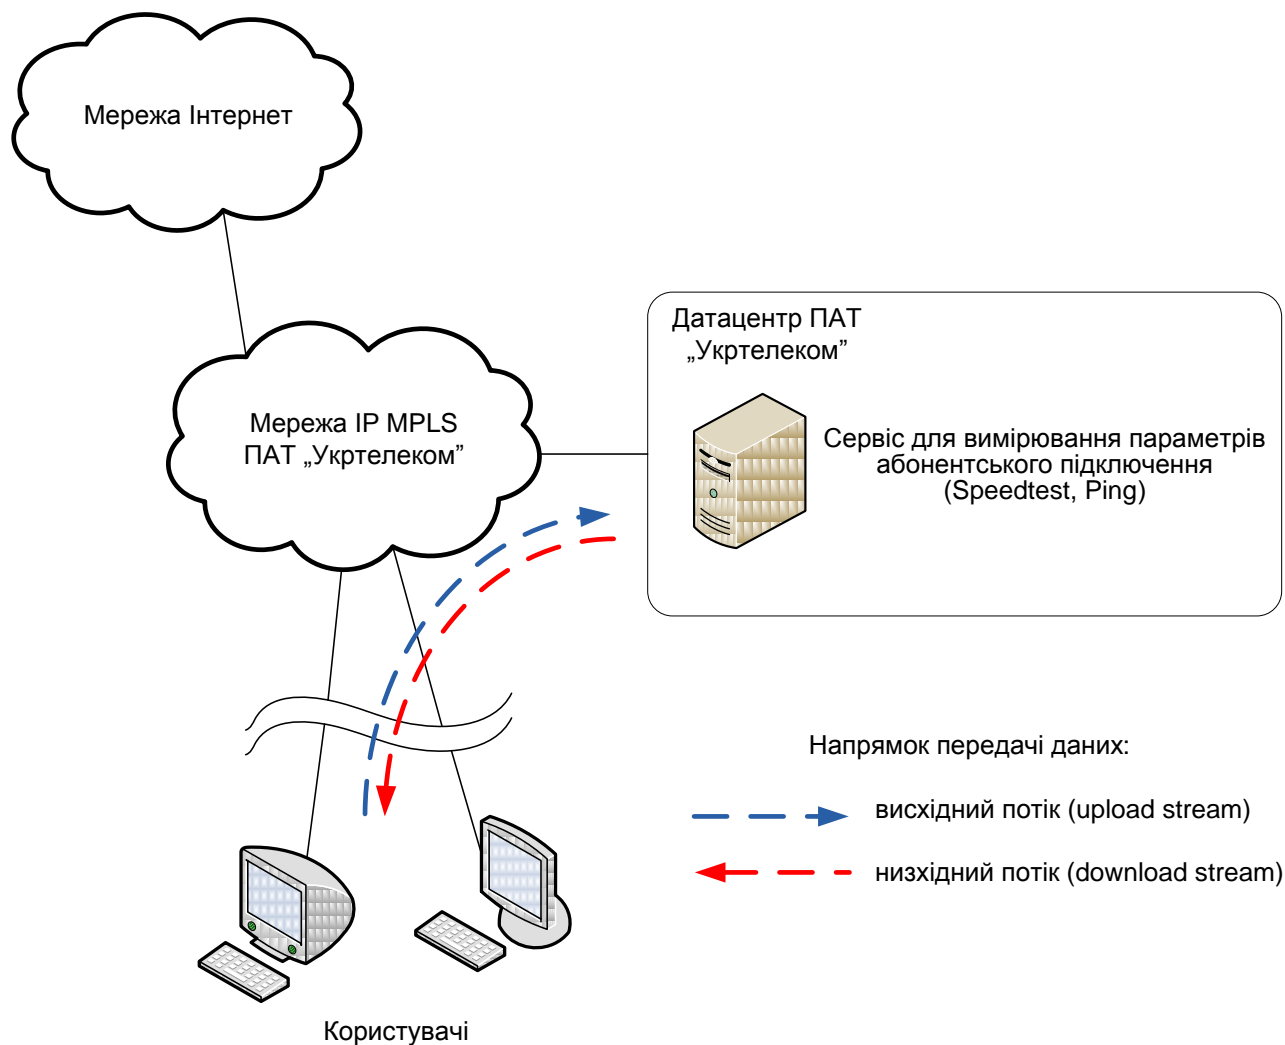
Мережа Інтернет

Мережа IP MPLS ПАТ „Укртелеком”

Датацентр ПАТ „Укртелеком”

Сервіс для вимірювання параметрів абонентського підключення (Speedtest, Ping)

Напрямок передачі даних:

висхідний потік (upload stream)

низхідний потік (download stream)

Користувачі